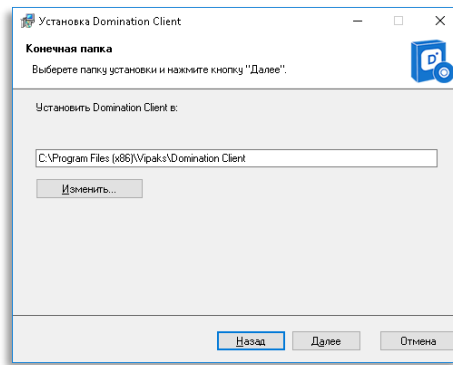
Установка Domination Client

Конечная папка

Выберете папку установки и нажмите кнопку "Далее".

Установить Domination Client в:

C:\Program Files (x86)\Vipaks\Domination Client

Изменить...

Назад

Далее

Отмена